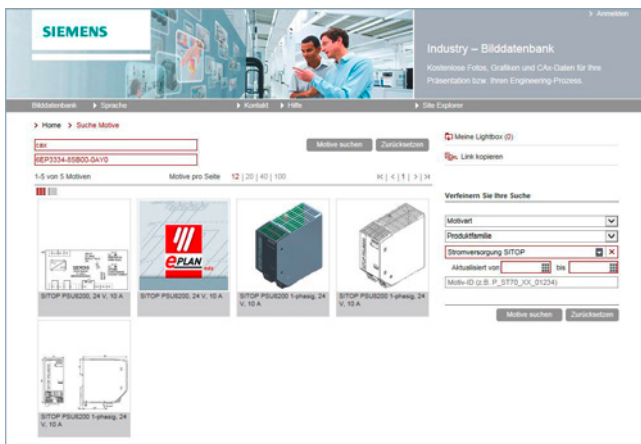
SIEMENS

› Anmelden

Industry – Bilddatenbank

Kostenlose Fotos, Grafiken und CAx-Daten für Ihre Präsentation bzw. Ihren Engineering-Prozess.

Bilddatenbank › Sprache › Kontakt › Hilfe › Site Explorer

› Home › Suche Motive

cax

6EP3334-8SB00-0AY0

Motive suchen Zurücksetzen

1-5 von 5 Motiven Motive pro Seite 12 | 20 | 40 | 100 |< | < | 1 | > | >|

SITOP PSU8200, 24 V, 10 A

SITOP PSU8200, 24 V, 10 A

SITOP PSU8200 1-phasig, 24 V, 10 A

SITOP PSU8200 1-phasig, 24 V, 10 A

SITOP PSU8200 1-phasig, 24 V, 10 A

Meine Lightbox (0)

Link kopieren

Verfeinern Sie Ihre Suche

Motivart

Produktfamilie

Stromversorgung SITOP

Aktualisiert von bis

Motiv-ID (z.B. P_ST70_XX_01234)

Motive suchen Zurücksetzen